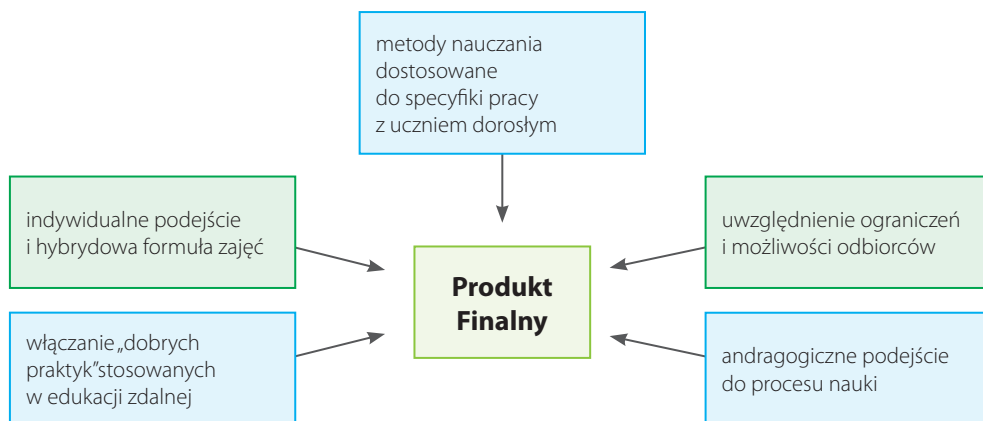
metody nauczania dostosowane do specyfiki pracy z uczniem dorosłym

indywidualne podejście i hybrydowa formuła zajęć

Produkt Finalny

uwzględnienie ograniczeń i możliwości odbiorców

włączanie „dobrych praktyk”stosowanych w edukacji zdalnej

andragogiczne podejście do procesu nauki